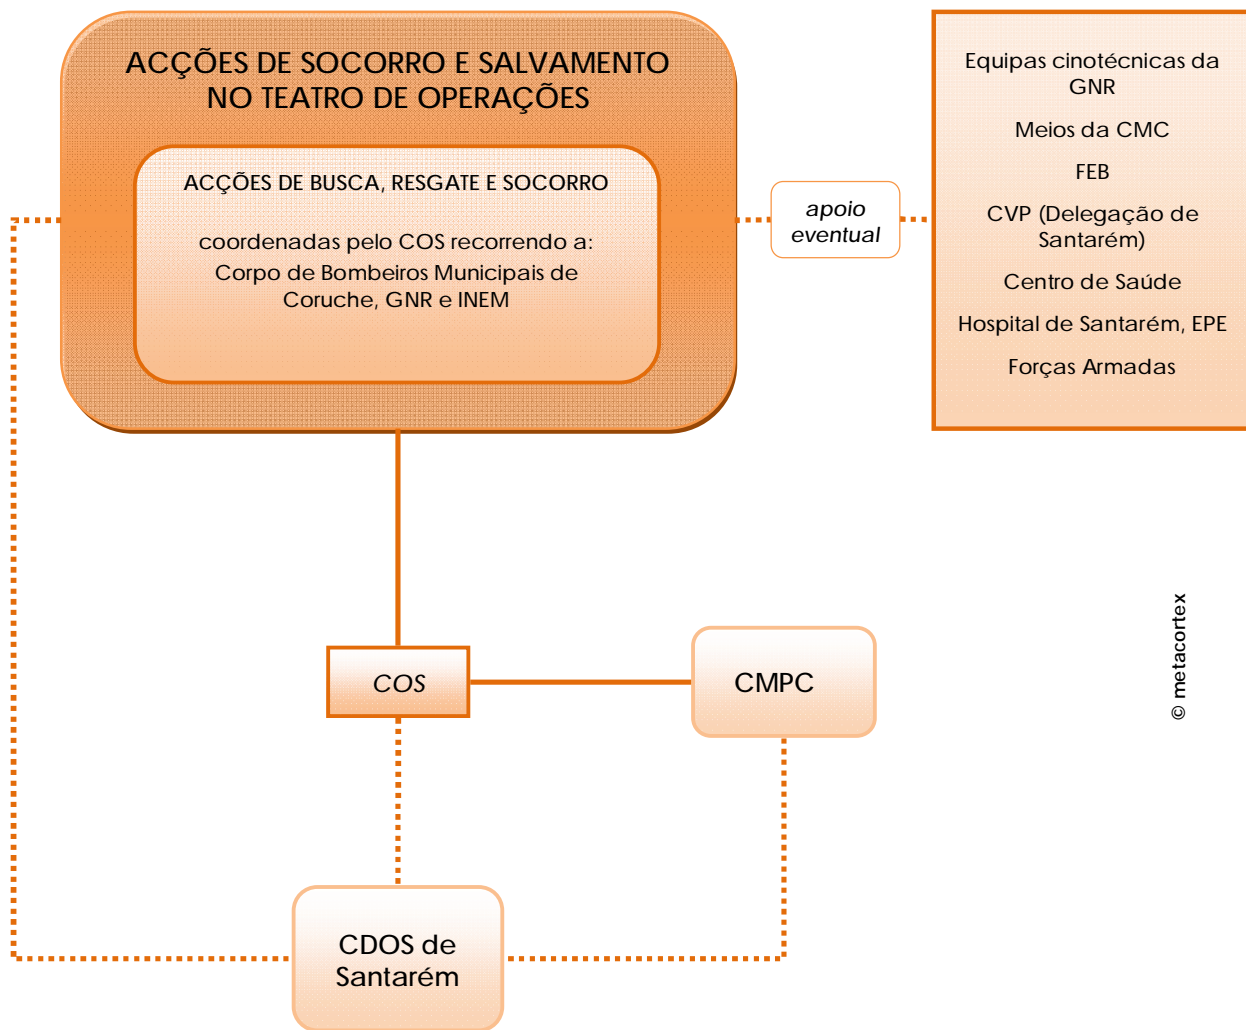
ACÇÕES DE SOCORRO E SALVAMENTO NO TEATRO DE OPERAÇÕES

ACÇÕES DE BUSCA, RESGATE E SOCORRO

coordenadas pelo COS recorrendo a: Corpo de Bombeiros Municipais de Coruche, GNR e INEM

apoio eventual

Equipas cinotécnicas da GNR

Meios da CMC

FEB

CVP (Delegação de Santarém)

Centro de Saúde

Hospital de Santarém, EPE

Forças Armadas

COS

CMPC

CDOS de Santarém

© metacortex